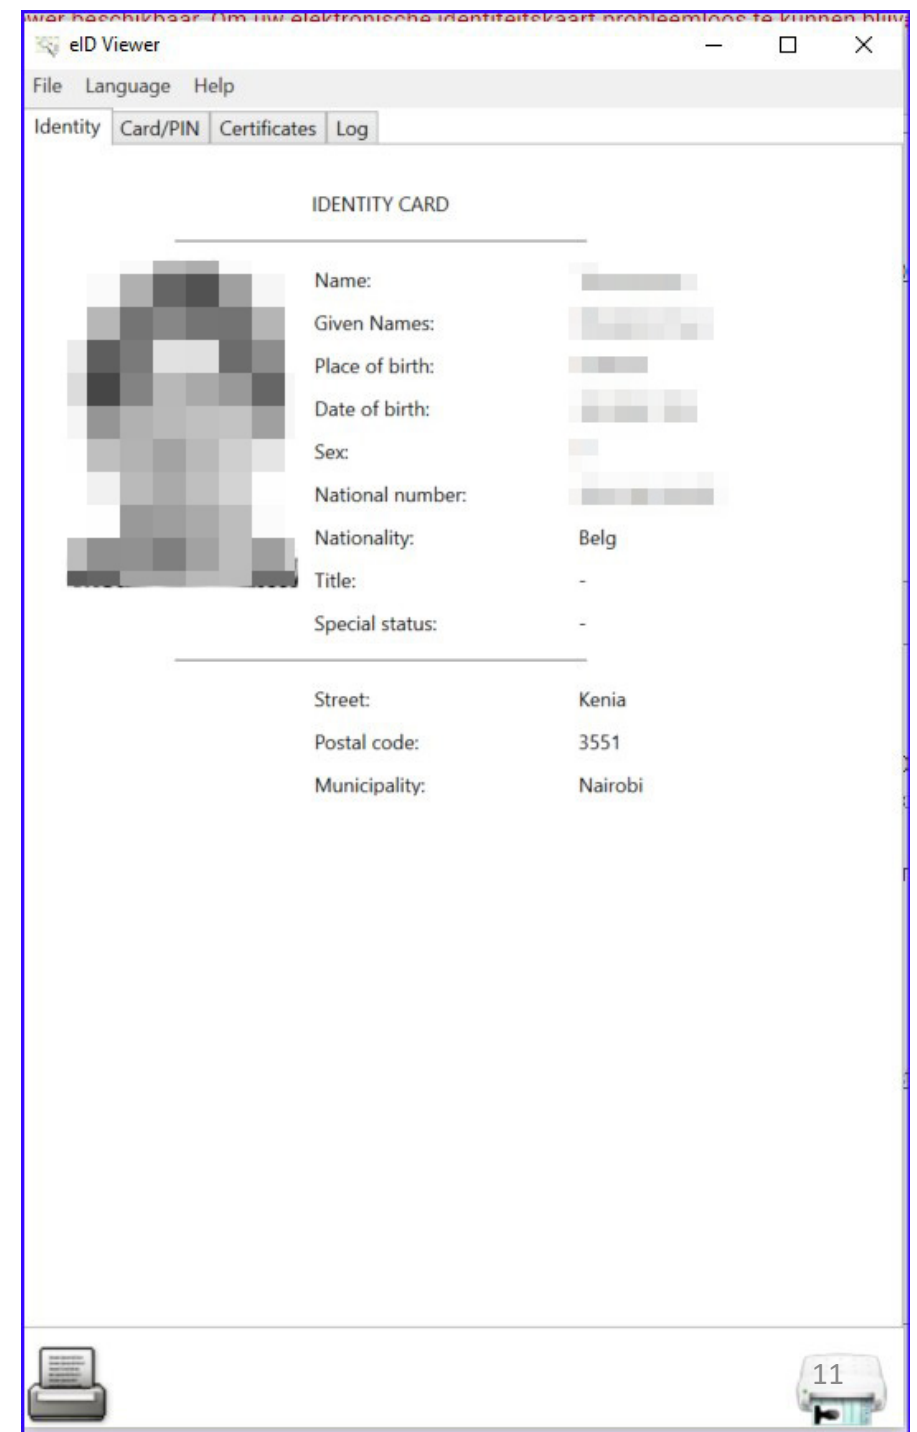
wer beschikbaar. Om uw elektronische identiteitskaart probleemloos te kunnen blijv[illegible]

eID Viewer

File Language Help

Identity Card/PIN Certificates Log

IDENTITY CARD

Name: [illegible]
Given Names: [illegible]
Place of birth: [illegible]
Date of birth: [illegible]
Sex: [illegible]
National number: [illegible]
Nationality: Belg
Title: -
Special status: -

Street: Kenia
Postal code: 3551
Municipality: Nairobi

11